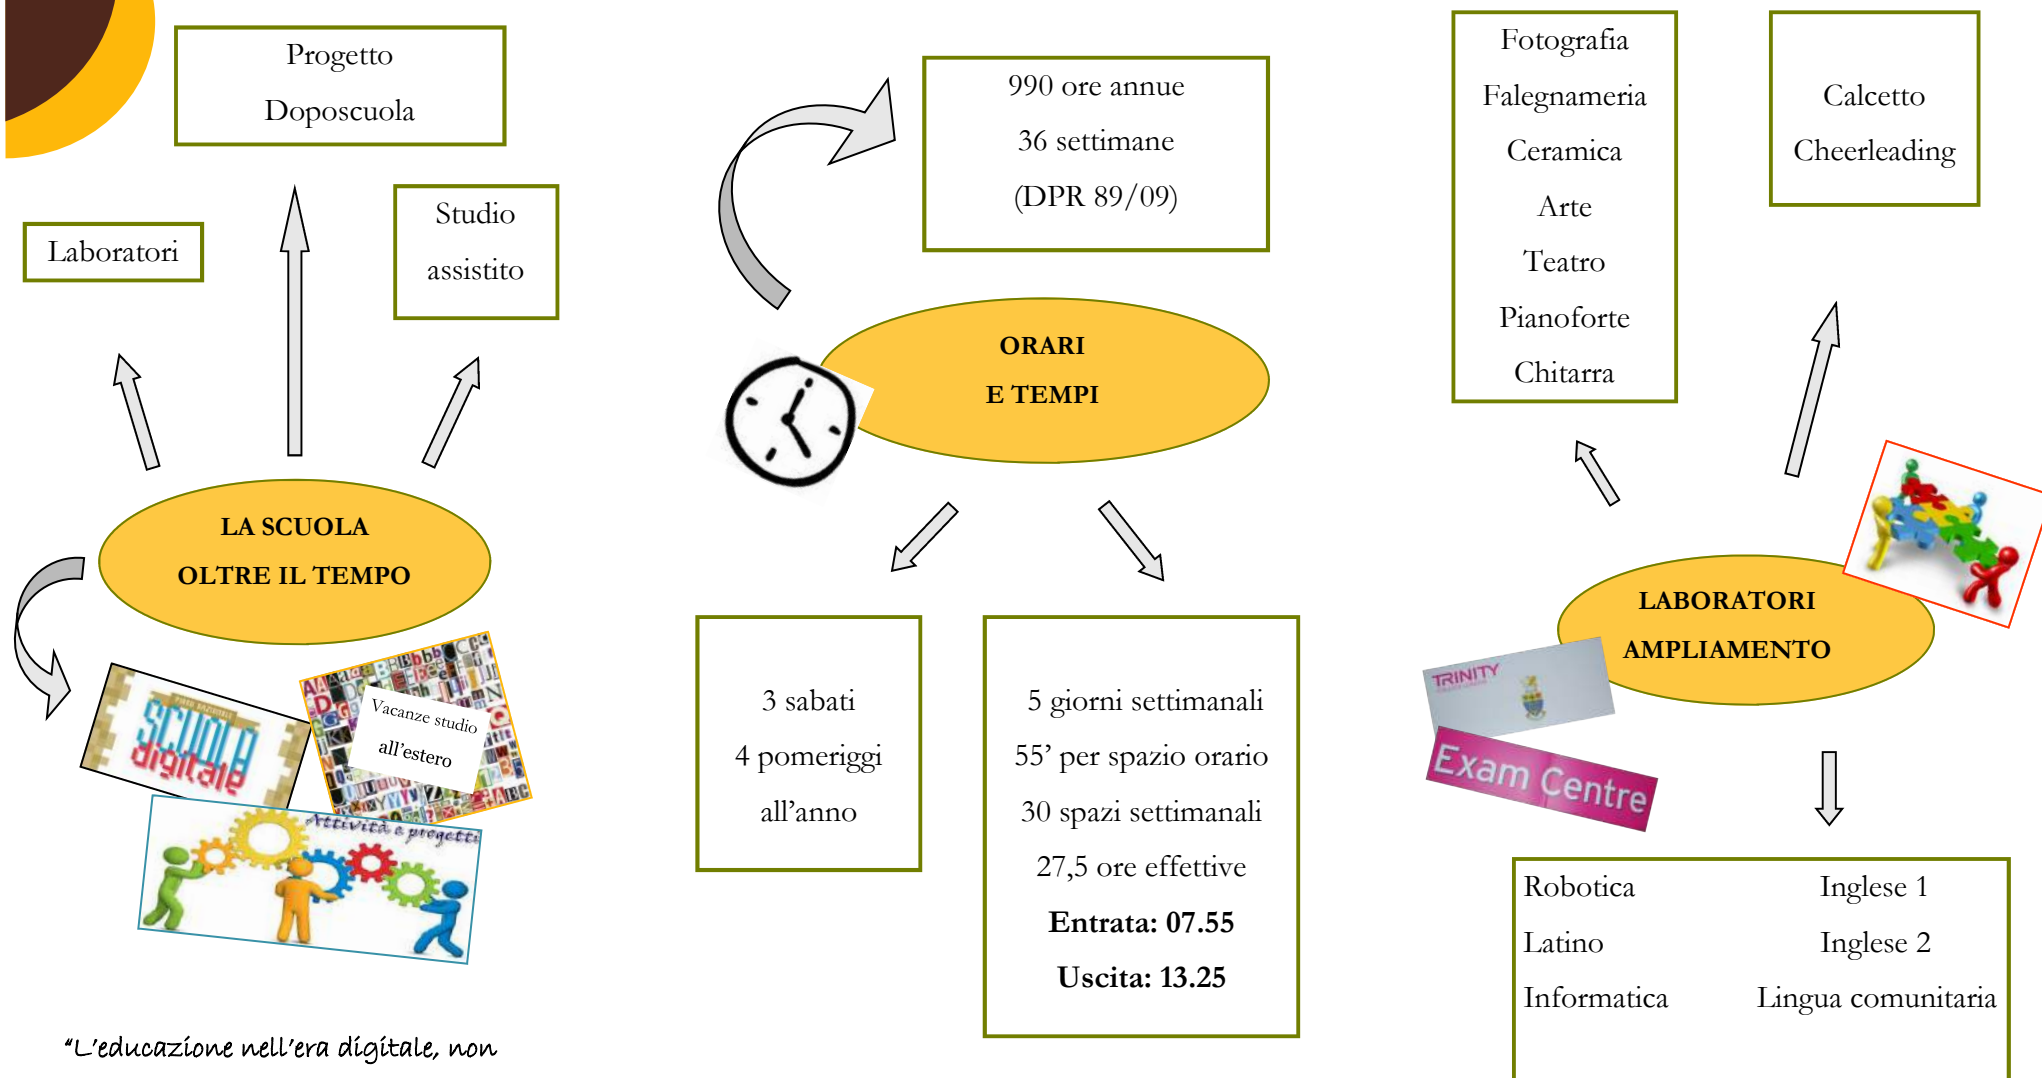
Progetto
Doposcuola

Laboratori

Studio
assistito

LA SCUOLA
OLTRE IL TEMPO

SCUOLA
digitale

Vacanze studio
all'estero

Attività e progetti

"L'educazione nell'era digitale, non

990 ore annue
36 settimane
(DPR 89/09)

ORARI
E TEMPI

3 sabati
4 pomeriggi
all'anno

5 giorni settimanali
55' per spazio orario
30 spazi settimanali
27,5 ore effettive
**Entrata: 07.55**
**Uscita: 13.25**

Fotografia
Falegnameria
Ceramica
Arte
Teatro
Pianoforte
Chitarra

Calcetto
Cheerleading

LABORATORI
AMPLIAMENTO

TRINITY

Exam Centre

| Robotica | Inglese 1 |
|---|---|
| Latino | Inglese 2 |
| Informatica | Lingua comunitaria |